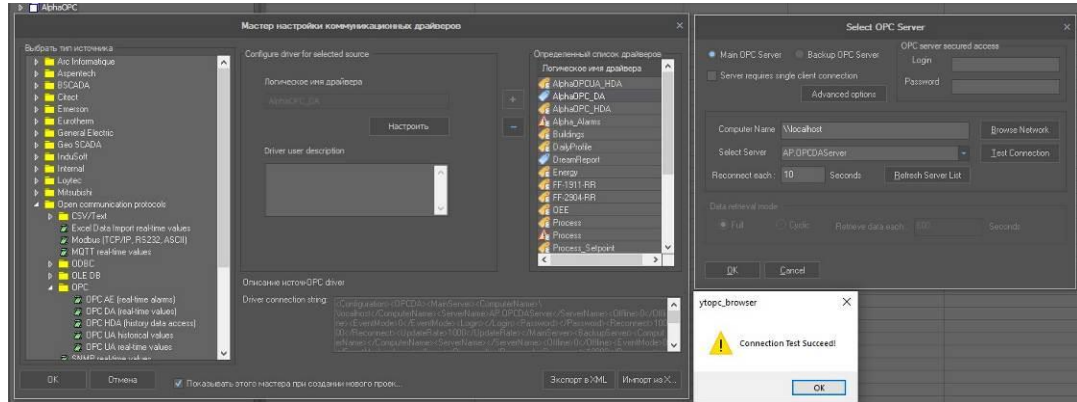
AlphaOPC

Мастер настройки коммуникационных драйверов

Выбрать тип источника
Arc Informatique
Aspentech
BSCADA
Citect
Emerson
Eurotherm
General Electric
Geo SCADA
InduSoft
Internal
Loytec
Mitsubishi
Open communication protocols
CSV/Text
Excel Data Import real-time values
Modbus (TCP/IP, RS232, ASCII)
MQTT real-time values
ODBC
OLE DB
OPC
OPC AE (real-time alarms)
OPC DA (real-time values)
OPC HDA (history data access)
OPC UA historical values
OPC UA real-time values
SNMP real-time values

Configure driver for selected source
Логическое имя драйвера
AlphaOPC_DA
Настроить
Driver user description

Определенный список драйверов
Логическое имя драйвера
AlphaOPCUA_HDA
AlphaOPC_DA
AlphaOPC_HDA
Alpha_Alarms
Buildings
DailyProfile
DreamReport
Energy
FF-1911-RR
FF-2904-RR
OEE
Process
Process
Process_Setpoint

Описание источOPC driver
Driver connection string: <Configuration><OPCDA><MainServer><ComputerName>\\localhost</ComputerName><ServerName>AP.OPCDAServer</ServerName><Offline>0</Offline><EventMode>0</EventMode><Login></Login><Password></Password><Reconnect>10</Reconnect><UpdateRate>1000</UpdateRate></MainServer><BackupServer><ComputerName></ComputerName><ServerName></ServerName><Offline>0</Offline><EventMode>0

OK
Отмена
Показывать этого мастера при создании нового проек...
Экспорт в XML
Импорт из X...

Select OPC Server
Main OPC Server
Backup OPC Server
Server requires single client connection
Advanced options
OPC server secured access
Login
Password
Computer Name \\localhost
Browse Network
Select Server AP.OPCDAServer
Test Connection
Reconnect each : 10 Seconds
Refresh Server List
Data retrieval mode
Full
Cyclic
Retrieve data each 500
Seconds
OK
Cancel

ytopc_browser
Connection Test Succeed!
OK